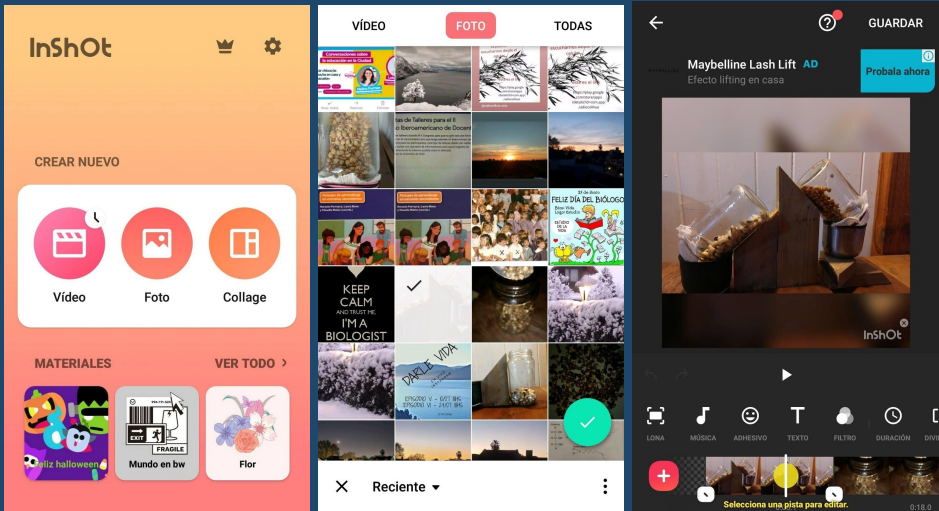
InShOt

CREAR NUEVO

Vídeo

Foto

Collage

MATERIALES

VER TODO >

Feliz halloween

Mundo en bw

Flor

VÍDEO

FOTO

TODAS

Conversaciones sobre la educación en la Ciudad

KEEP CALM AND TRUST ME, I'M A BIOLOGIST

FELIZ DÍA DEL BIÓLOGO

DARLE VIDA

Reciente

GUARDAR

Maybelline Lash Lift AD

Efecto lifting en casa

Probala ahora

InShOt

LONA

MÚSICA

ADHESIVO

TEXTO

FILTRO

DURACIÓN

DIVI

Selecciona una pista para editar.

0:18.0